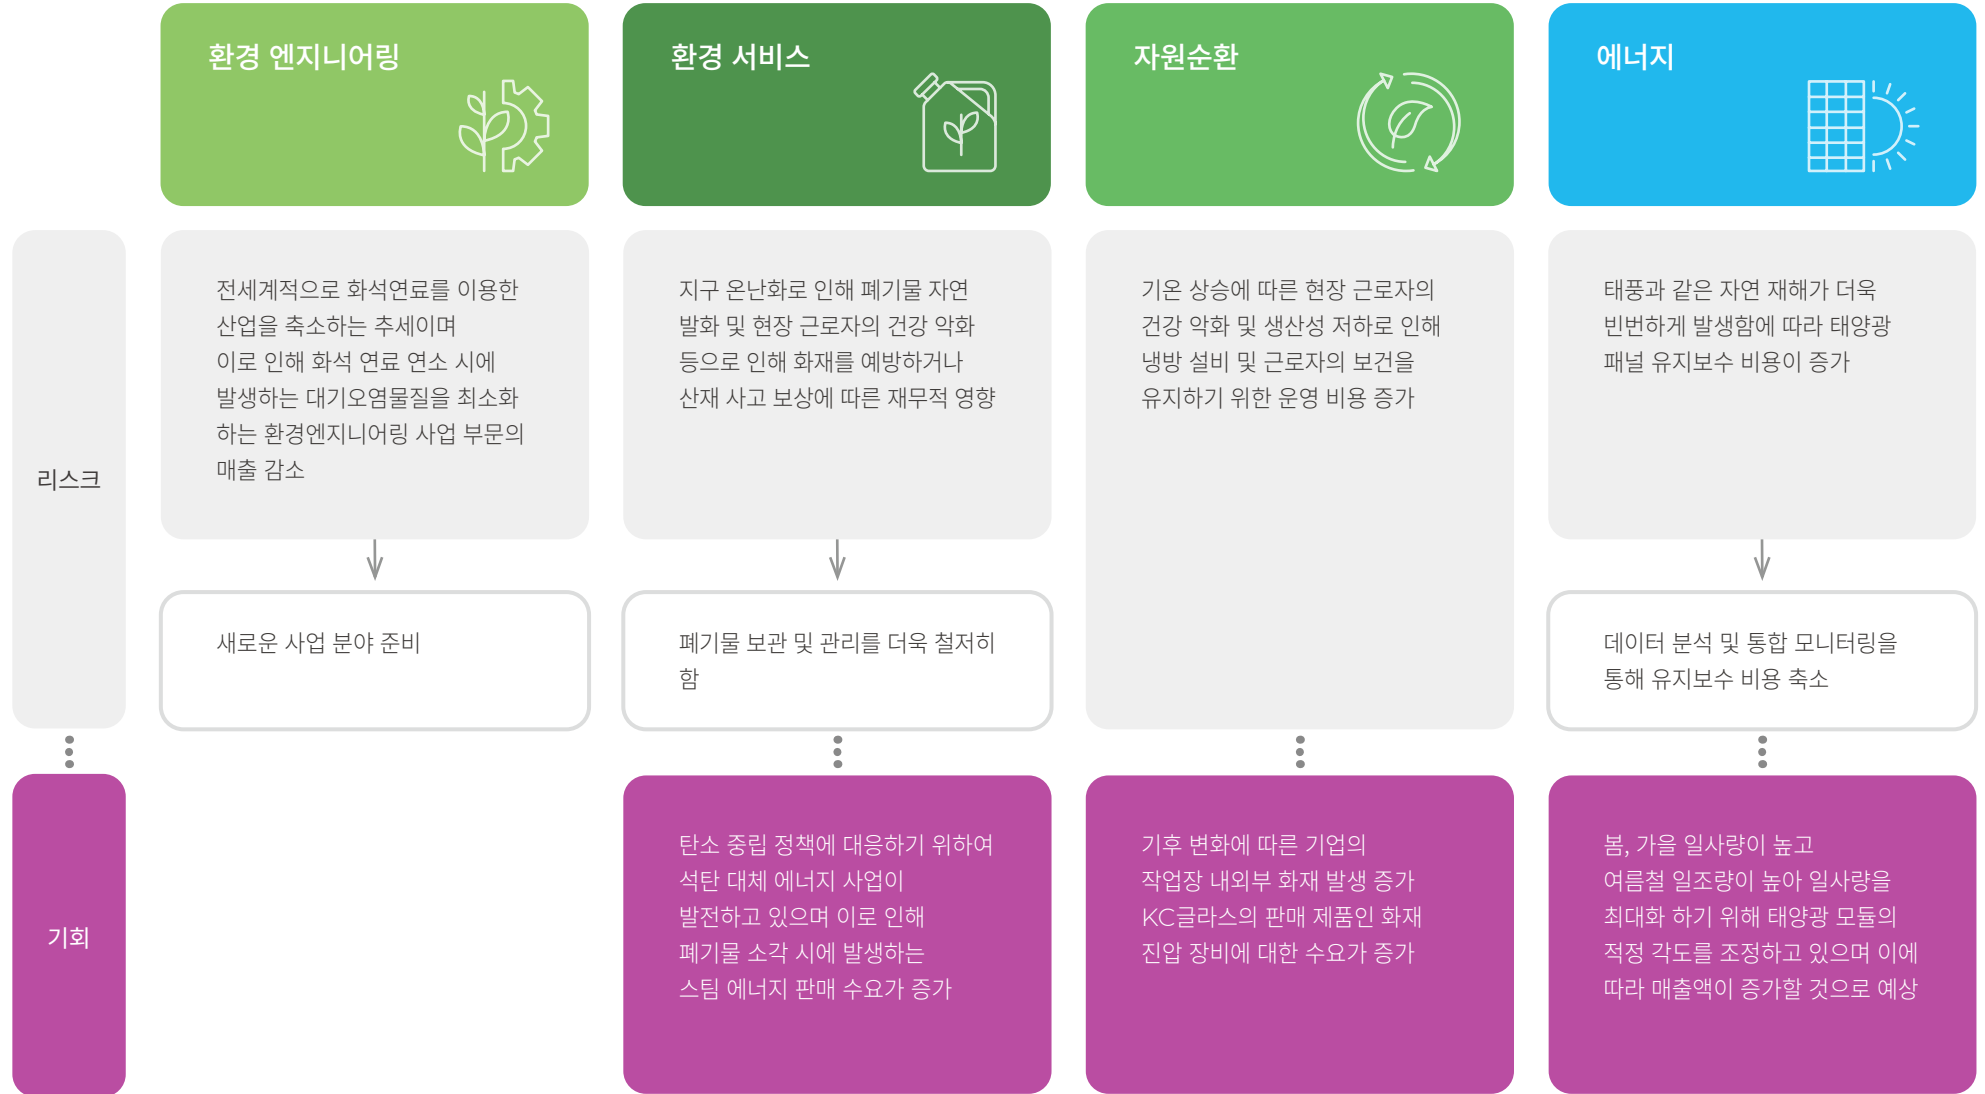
환경 엔지니어링

환경 서비스

자원순환

에너지

리스크

전세계적으로 화석연료를 이용한 산업을 축소하는 추세이며 이로 인해 화석 연료 연소 시에 발생하는 대기오염물질을 최소화 하는 환경엔지니어링 사업 부문의 매출 감소

새로운 사업 분야 준비

지구 온난화로 인해 폐기물 자연 발화 및 현장 근로자의 건강 악화 등으로 인해 화재를 예방하거나 산재 사고 보상에 따른 재무적 영향

폐기물 보관 및 관리를 더욱 철저히 함

기온 상승에 따른 현장 근로자의 건강 악화 및 생산성 저하로 인해 냉방 설비 및 근로자의 보건을 유지하기 위한 운영 비용 증가

태풍과 같은 자연 재해가 더욱 빈번하게 발생함에 따라 태양광 패널 유지보수 비용이 증가

데이터 분석 및 통합 모니터링을 통해 유지보수 비용 축소

기회

탄소 중립 정책에 대응하기 위하여 석탄 대체 에너지 사업이 발전하고 있으며 이로 인해 폐기물 소각 시에 발생하는 스팀 에너지 판매 수요가 증가

기후 변화에 따른 기업의 작업장 내외부 화재 발생 증가 KC글라스의 판매 제품인 화재 진압 장비에 대한 수요가 증가

봄, 가을 일사량이 높고 여름철 일조량이 높아 일사량을 최대화 하기 위해 태양광 모듈의 적정 각도를 조정하고 있으며 이에 따라 매출액이 증가할 것으로 예상